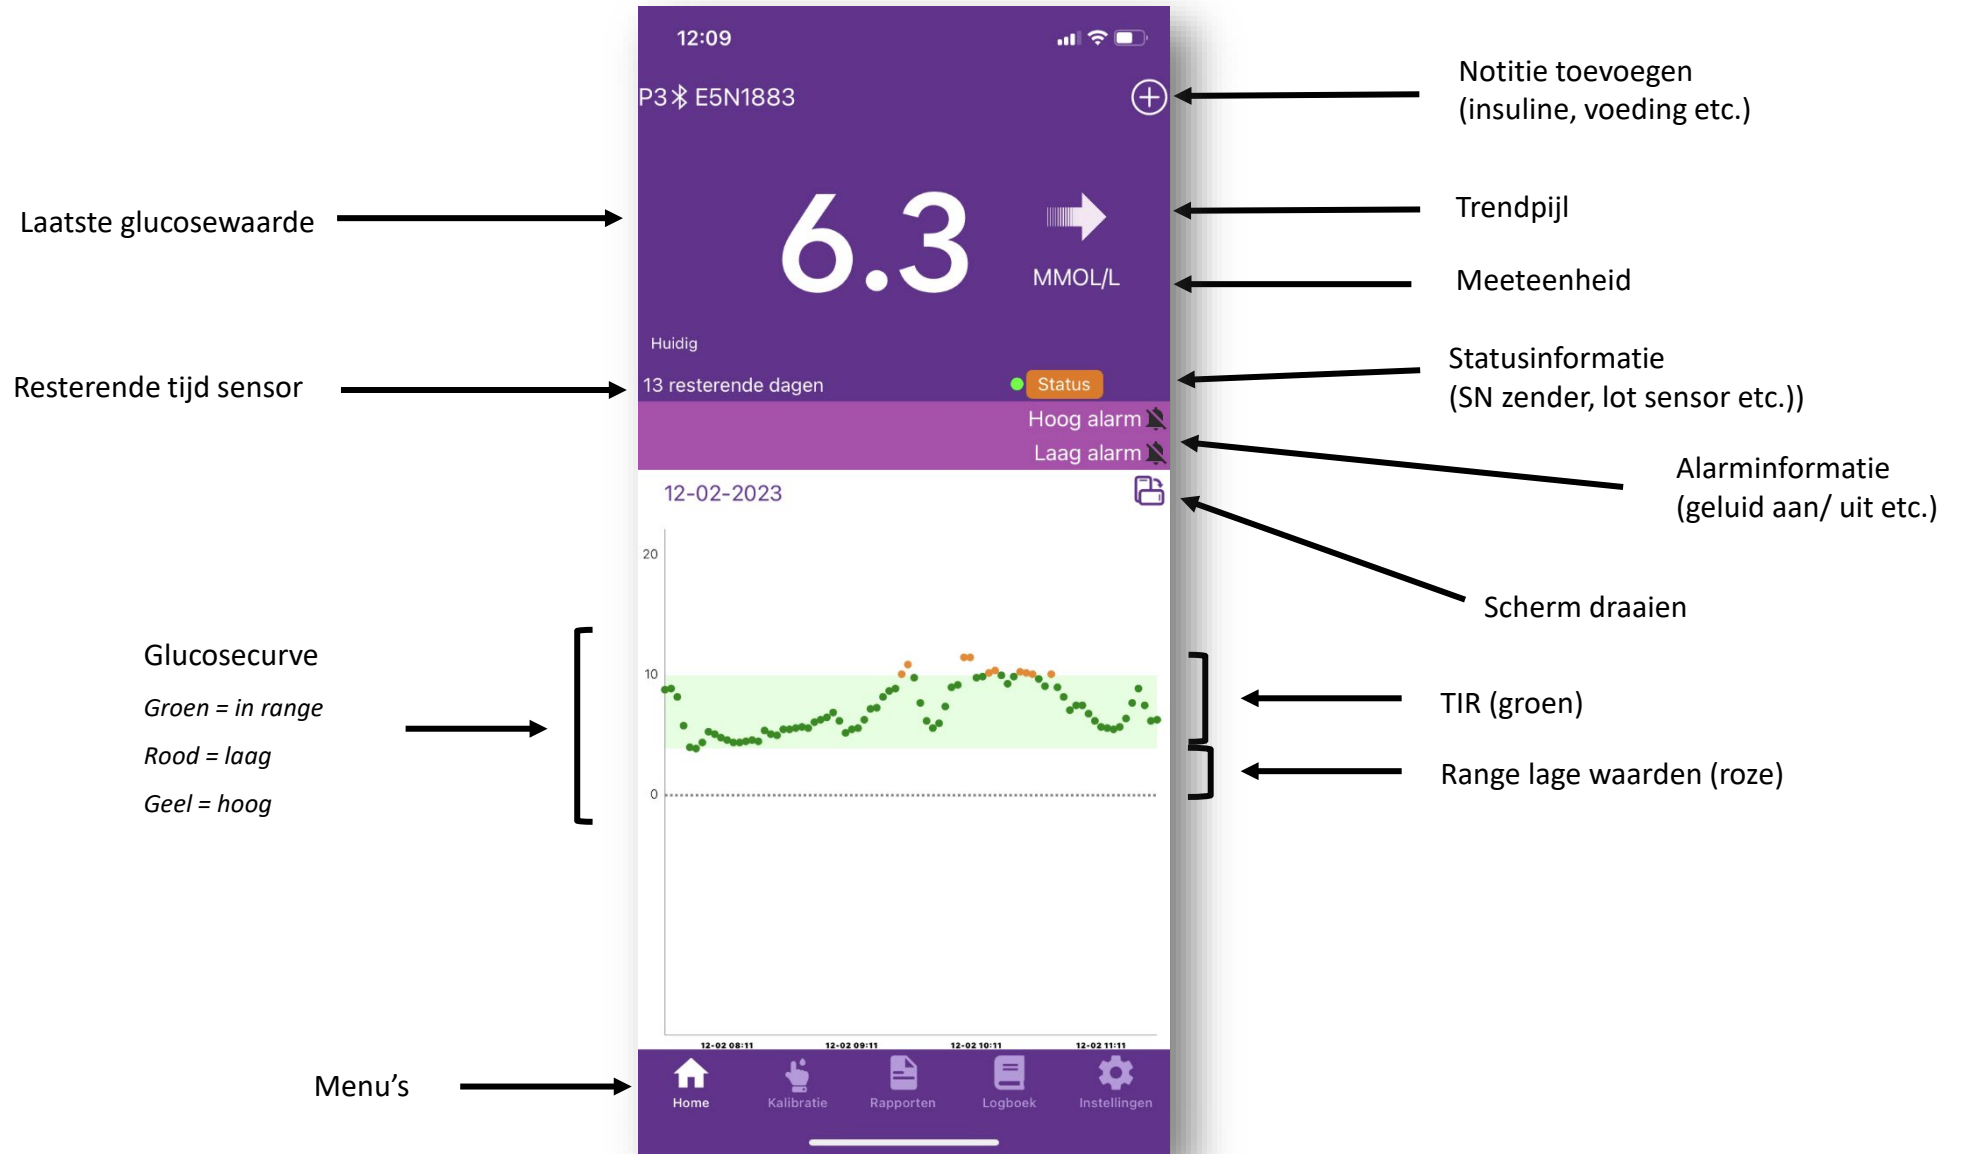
12:09

P3 E5N1883

Notitie toevoegen
(insuline, voeding etc.)

Laatste glucosewaarde

6.3

Trendpijl

MMOL/L

Meeteenheid

Huidig

Resterende tijd sensor

13 resterende dagen

Status

Statusinformatie
(SN zender, lot sensor etc.))

Hoog alarm

Laag alarm

Alarminformatie
(geluid aan/ uit etc.)

12-02-2023

Scherm draaien

Glucosecurve

*Groen = in range*

*Rood = laag*

*Geel = hoog*

20

10

0

TIR (groen)

Range lage waarden (roze)

12-02 08:11 12-02 09:11 12-02 10:11 12-02 11:11

Menu’s

Home Kalibratie Rapporten Logboek Instellingen